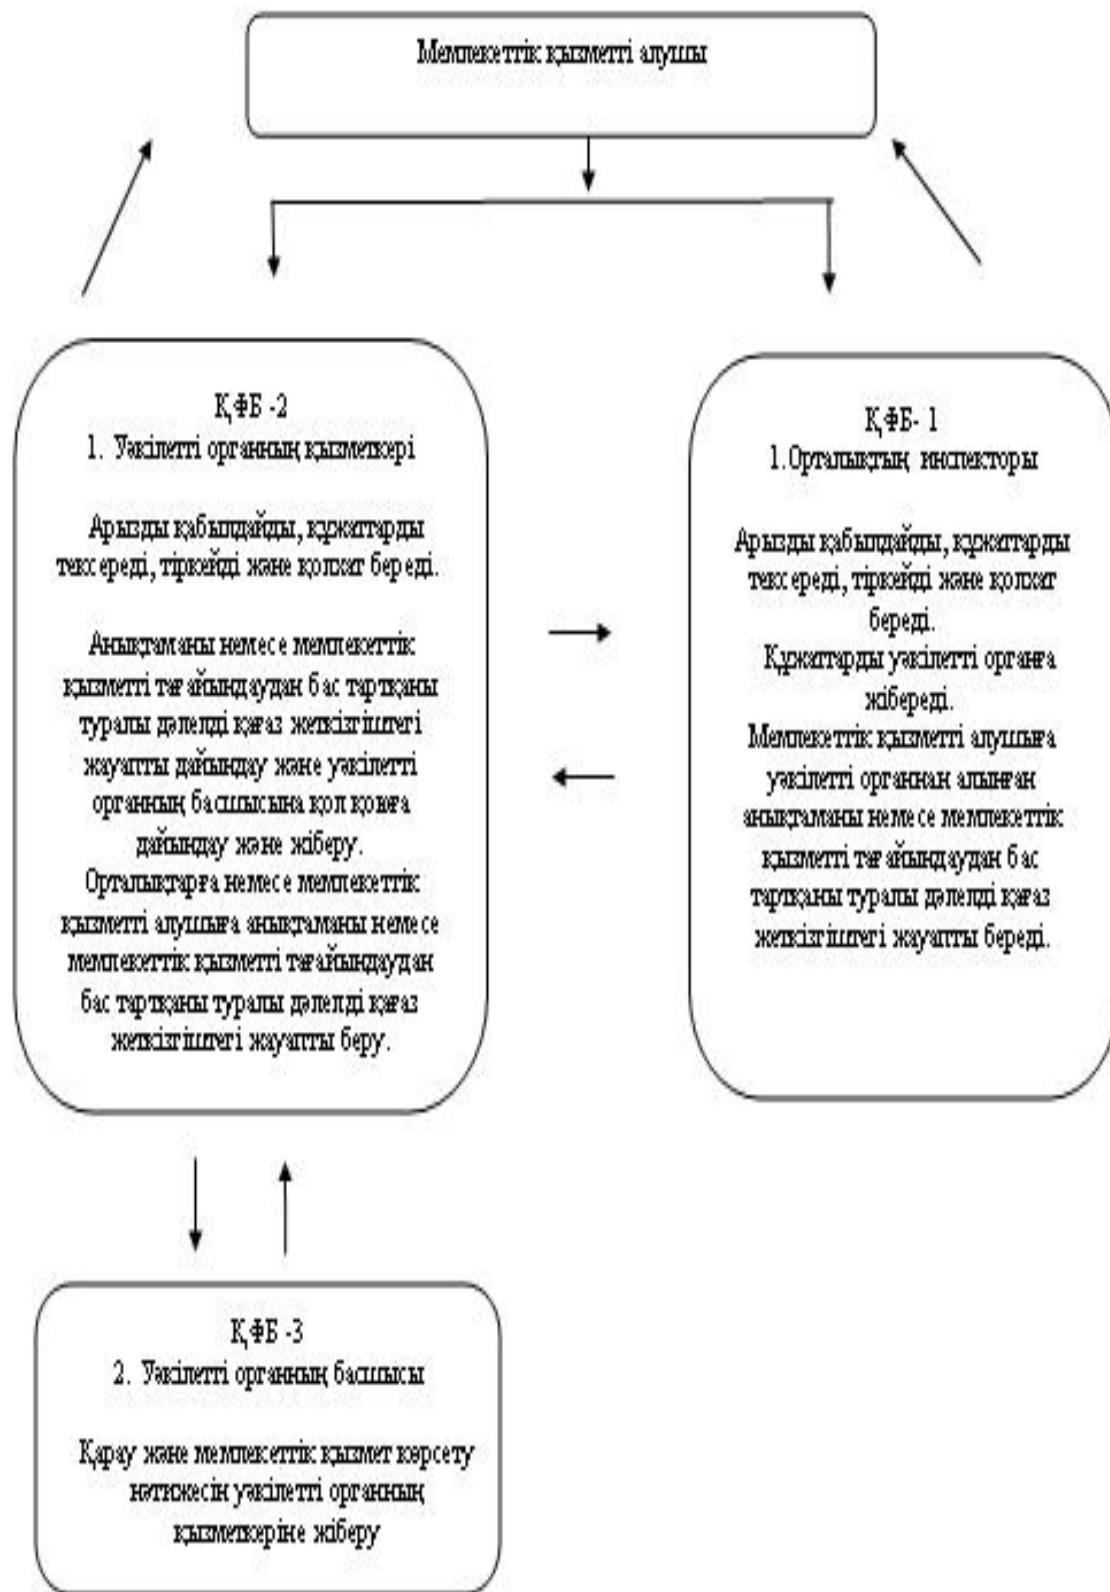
Мемлекеттік қызметті алушы

ҚФБ -2
1. Уәкілетті органның қызметкері

Арызды қабылдайды, құжаттарды тексереді, тіркейді және қолхат береді.

Анықтаманы немесе мемлекеттік қызметті тағайындаудан бас тартқаны туралы дәлелді қағаз жеткізгіштегі жауапты дайындау және уәкілетті органның басшысына қол қоюға дайындау және жіберу.
Орталықтарға немесе мемлекеттік қызметті алушыға анықтаманы немесе мемлекеттік қызметті тағайындаудан бас тартқаны туралы дәлелді қағаз жеткізгіштегі жауапты беру.

ҚФБ- 1
1.Орталықтың инспекторы

Арызды қабылдайды, құжаттарды тексереді, тіркейді және қолхат береді.
Құжаттарды уәкілетті органға жібереді.
Мемлекеттік қызметті алушыға уәкілетті органнан алынған анықтаманы немесе мемлекеттік қызметті тағайындаудан бас тартқаны туралы дәлелді қағаз жеткізгіштегі жауапты береді.

ҚФБ -3
2. Уәкілетті органның басшысы

Қарау және мемлекеттік қызмет көрсету нәтижесін уәкілетті органның қызметкеріне жіберу